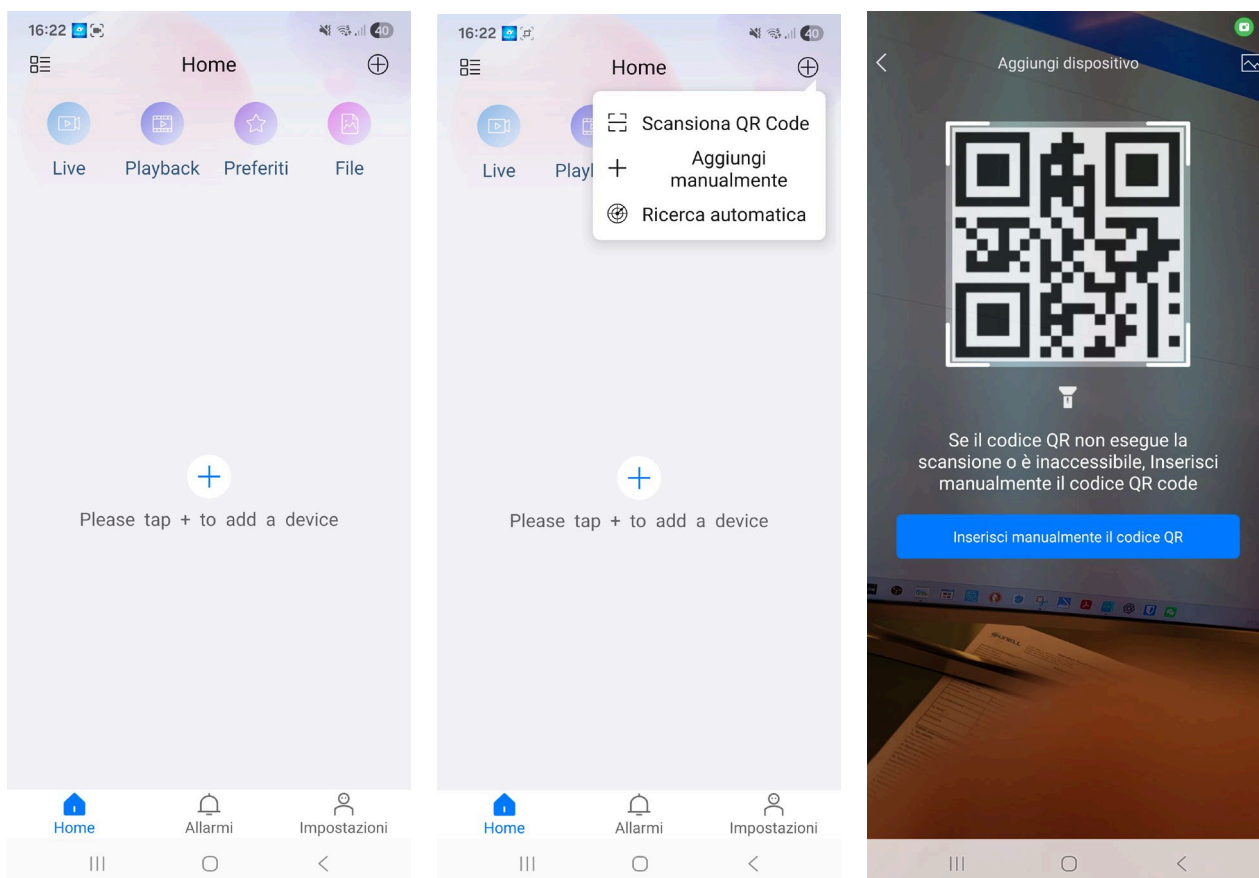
16:22 40

Home

Live Playback Preferiti File

+

Please tap + to add a device

Home Allarmi Impostazioni

16:22 40

Home

Live Playl

Scansiona QR Code
Aggiungi manualmente
Ricerca automatica

+

Please tap + to add a device

Home Allarmi Impostazioni

Aggiungi dispositivo

Se il codice QR non esegue la scansione o è inaccessibile, Inserisci manualmente il codice QR code

Inserisci manualmente il codice QR